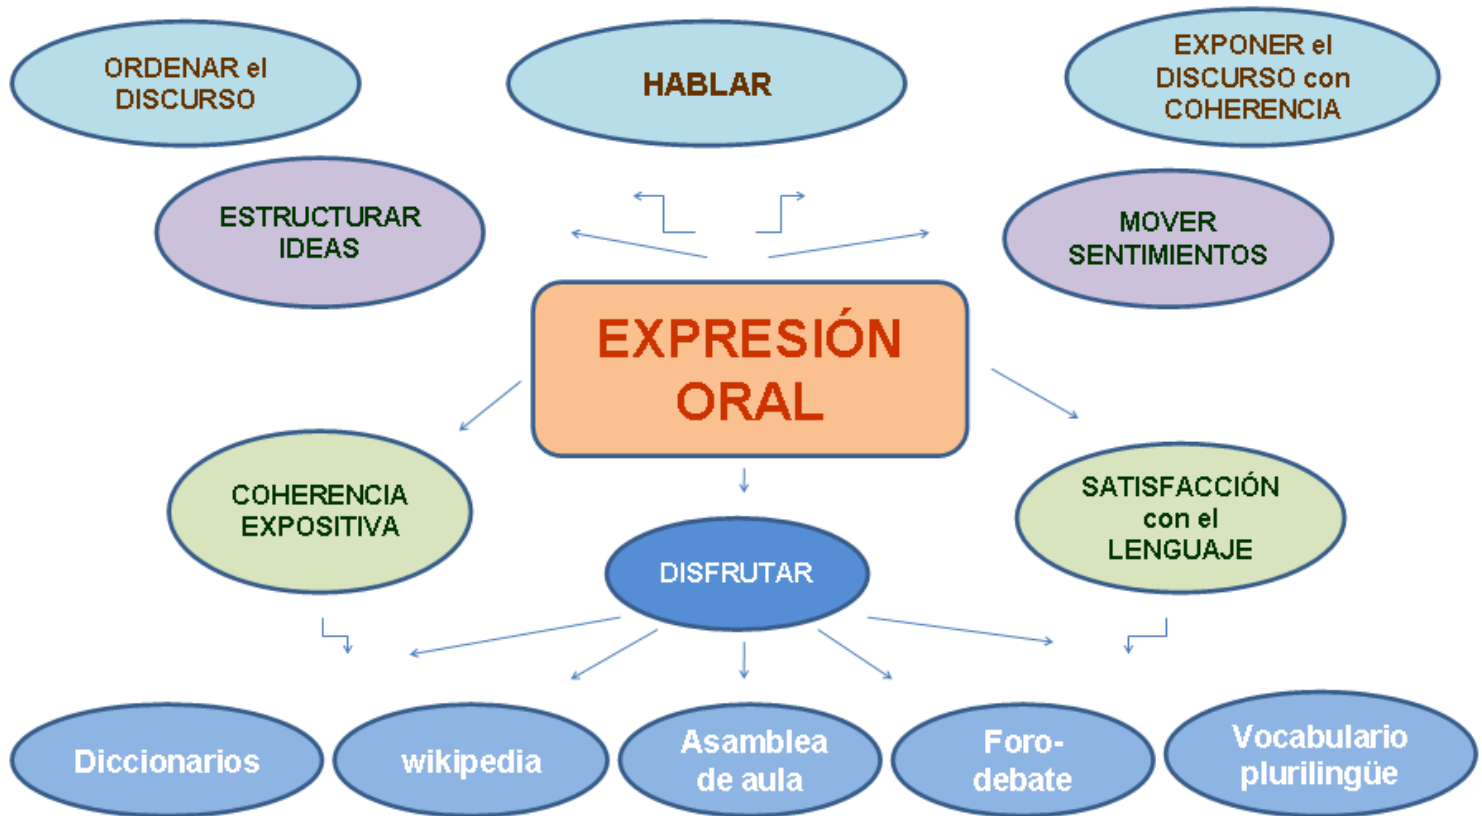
ORDENAR el DISCURSO

HABLAR

EXPONER el DISCURSO con COHERENCIA

ESTRUCTURAR IDEAS

MOVER SENTIMIENTOS

EXPRESIÓN ORAL

COHERENCIA EXPOSITIVA

SATISFACCIÓN con el LENGUAJE

DISFRUTAR

Diccionarios

wikipedia

Asamblea de aula

Foro-debate

Vocabulario plurilingüe